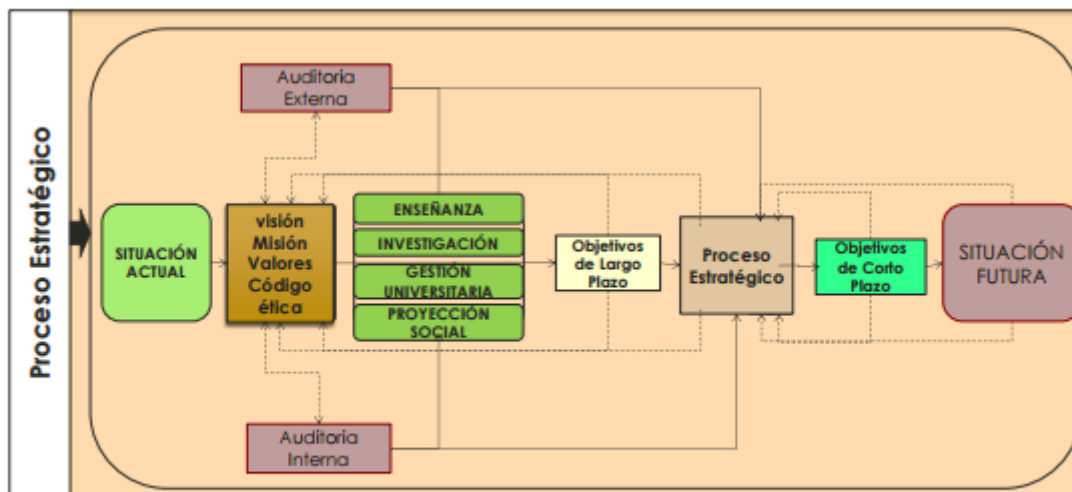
Proceso Estratégico

Auditoria Externa

SITUACIÓN ACTUAL

visión Misión Valores Código ética

ENSEÑANZA

INVESTIGACIÓN

GESTIÓN UNIVERSITARIA

PROYECCIÓN SOCIAL

Objetivos de Largo Plazo

Proceso Estratégico

Objetivos de Corto Plazo

SITUACIÓN FUTURA

Auditoria Interna